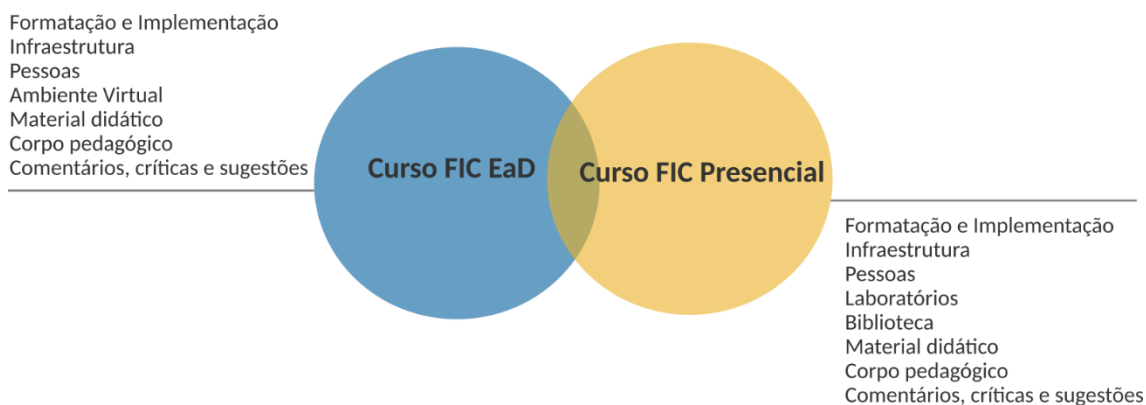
Formatação e Implementação
Infraestrutura
Pessoas
Ambiente Virtual
Material didático
Corpo pedagógico
Comentários, críticas e sugestões

Curso FIC EaD

Curso FIC Presencial

Formatação e Implementação
Infraestrutura
Pessoas
Laboratórios
Biblioteca
Material didático
Corpo pedagógico
Comentários, críticas e sugestões